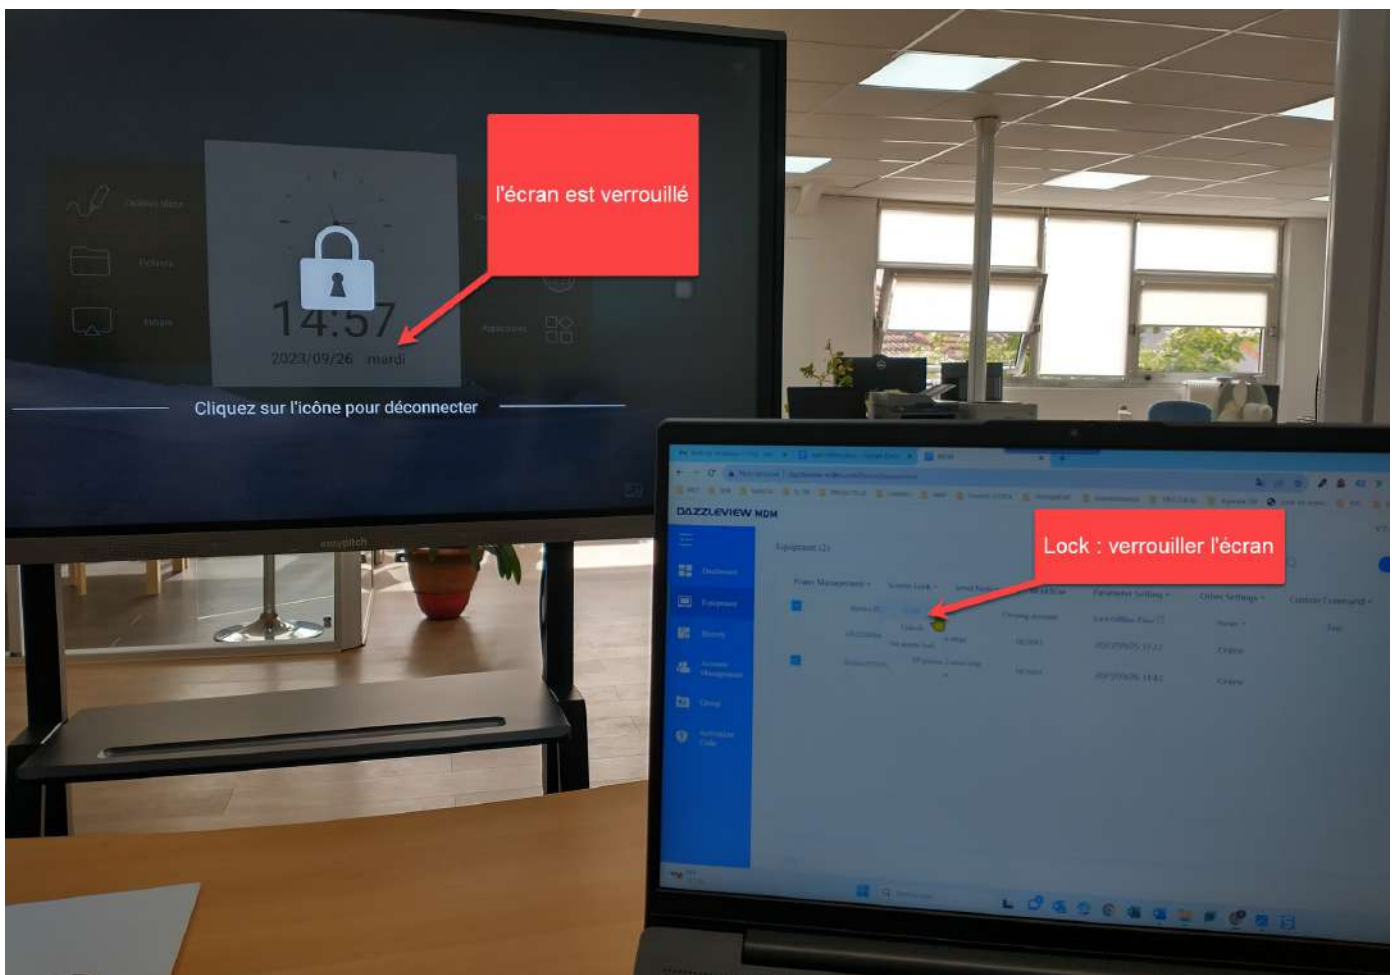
l'écran est verrouillé

14:57
2023/09/26 mardi

Cliquez sur l'icône pour déconnecter

easypitch

DAZZLEVIEW MDM

Dashboard
Equipment
History
Account Management
Group
Activation Code

Equipment (2)

Power Management
Screen Lock
Parameter Setting
Other Settings
Custom Command

Lock : verrouiller l'écran

Lock
Unlock

Online
Online